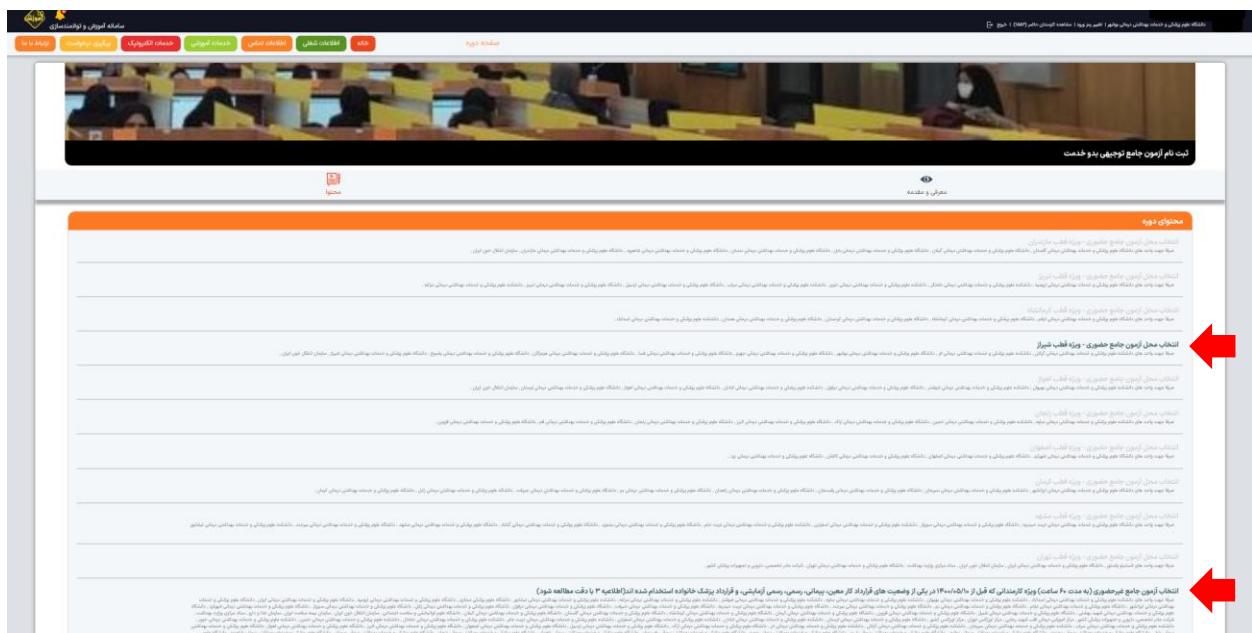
سامانه آموزش و توانمندسازی

دانشگاه علوم پزشکی و خدمات بهداشتی درمانی بوشهر | تغییر رمز ورود | مشاهده کارنمای جامع (SMP) | خروج

خانه | اطلاعات شغلی | اطلاعات تماس | خدمات آموزشی | خدمات الکترونیک | پیگیری درخواست | ارتباط با ما

صفحه دوره

ثبت نام آزمون جامع توجیهی بدو خدمت

معرفی و مقدمه

محتوا

محتوای دوره

انتخاب محل آزمون جامع حضوری - ویژه قطب مازندران

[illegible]

انتخاب محل آزمون جامع حضوری - ویژه قطب تبریز

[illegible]

انتخاب محل آزمون جامع حضوری - ویژه قطب کرمانشاه

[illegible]

انتخاب محل آزمون جامع حضوری - ویژه قطب شیراز

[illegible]

انتخاب محل آزمون جامع حضوری - ویژه قطب اهواز

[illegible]

انتخاب محل آزمون جامع حضوری - ویژه قطب زنجان

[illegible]

انتخاب محل آزمون جامع حضوری - ویژه قطب اصفهان

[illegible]

انتخاب محل آزمون جامع حضوری - ویژه قطب کرمان

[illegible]

انتخاب محل آزمون جامع حضوری - ویژه قطب مشهد

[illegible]

انتخاب محل آزمون جامع حضوری - ویژه قطب تهران

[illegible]

انتخاب آزمون جامع غیرحضوری (به مدت ۶۰ ساعت) ویژه کارمندانی که قبل از ۱۴۰۰/۰۵/۱۰ در یکی از وضعیت های قرارداد کار معین، پیمانی، رسمی، رسمی آزمایشی، و قرارداد پزشک خانواده استخدام شده اند(اطلاعیه ۳ با دقت مطالعه شود)

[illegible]